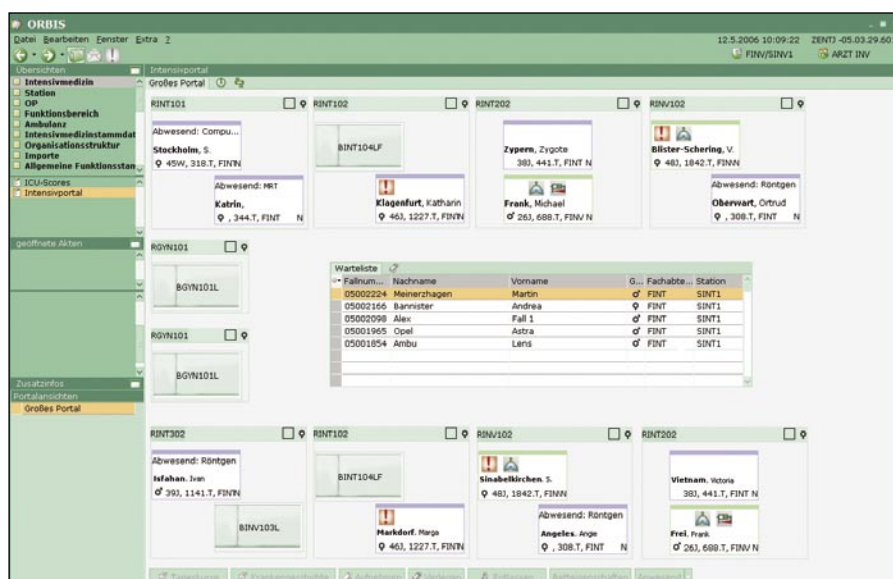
ORBIS

Datei Bearbeiten Fenster Extra ?

12.5.2006 10:09:22 ZENTJ -05.03.29.60
FINV/SINV1 ARZT INV

Übersichten
Intensivmedizin
Station
OP
Funktionsbereich
Ambulanz
Intensivmedizinstammdat
Organisationsstruktur
Importe
Allgemeine Funktionsstan
ICU-Scores
Intensivportal

geöffnete Akten

Zusatzinfos
Portalansichten
Großes Portal

Intensivportal
Großes Portal

RINT101
Abwesend: Compu...
Stockholm, S.
♀ 45W, 318.T, FINN
Abwesend: MRT
Katrin,
♀ , 344.T, FINT N

RINT102
BINT104LF
Klagenfurt, Katharin
♀ 46J, 1227.T, FINN

RINT202
Zypern, Zygote
38J, 441.T, FINT N
Frank, Michael
♂ 26J, 688.T, FINV N

RINV102
Blister-Schering, V.
♀ 48J, 1842.T, FINN
Abwesend: Röntgen
Oberwart, Ortrud
♀ , 308.T, FINT N

RGYN101
BGYN101L

RGYN101
BGYN101L

Warteliste

| Fallnum... | Nachname | Vorname | G... | Fachabte... | Station |
|---|---|---|---|---|---|
| 05002224 | Meinerzhagen | Martin | ♂ | FINT | SINT1 |
| 05002166 | Bannister | Andrea | ♀ | FINT | SINT1 |
| 05002098 | Alex | Fall 1 | ♀ | FINT | SINT1 |
| 05001965 | Opel | Astra | ♀ | FINT | SINT1 |
| 05001854 | Ambu | Lens | ♂ | FINT | SINT1 |

RINT302
Abwesend: Röntgen
Isfahan, Ivan
♂ 39J, 1141.T, FINN
BINV103L

RINT102
BINT104LF
Markdorf, Marga
♀ 46J, 1227.T, FINN

RINV102
Sinabelkirchen, S.
♀ 48J, 1842.T, FINN
Abwesend: Röntgen
Angeles, Angie
♀ , 308.T, FINT N

RINT202
Vietnam, Victoria
38J, 441.T, FINT N
Frei, Frank
♂ 26J, 688.T, FINV N

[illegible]